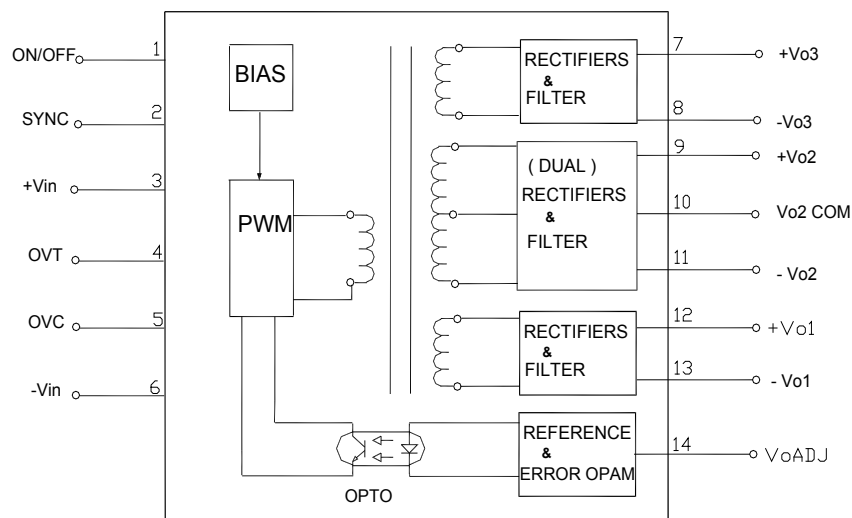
ON/OFF 1
SYNC 2
+Vin 3
OVT 4
OVC 5
-Vin 6

BIAS

PWM

RECTIFIERS & FILTER
7 +Vo3
8 -Vo3

( DUAL ) RECTIFIERS & FILTER
9 +Vo2
10 Vo2 COM
11 - Vo2

RECTIFIERS & FILTER
12 +Vo1
13 - Vo1

REFERENCE & ERROR OPAM
14 VoADJ

OPTO